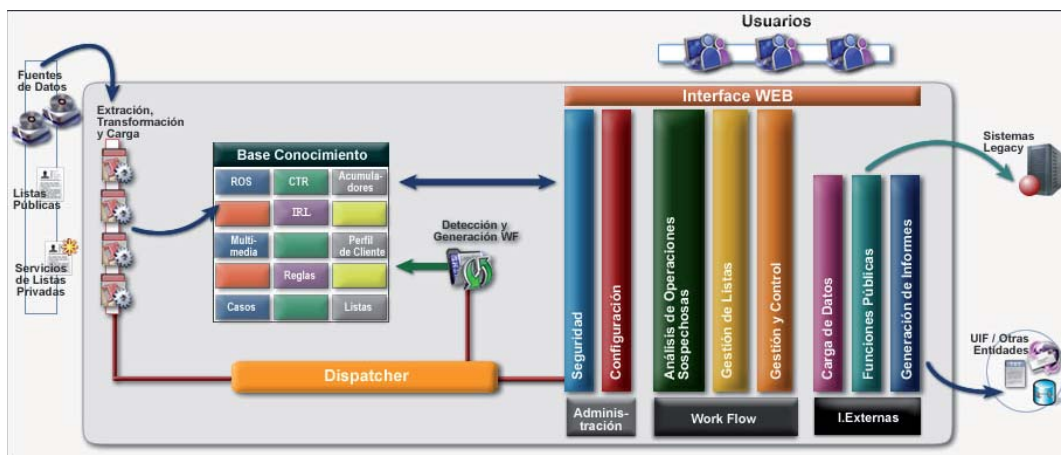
Usuarios

Fuentes de Datos

Extración, Transformación y Carga

Listas Públicas

Servicios de Listas Privadas

Base Conocimiento

| ROS | CTR | Acumuladores |
|---|---|---|
| | IRL | |
| Multimedia | | Perfil de Cliente |
| | Reglas | |
| Casos | | Listas |

Detección y Generación WF

Interface WEB

Seguridad

Configuración

Análisis de Operaciones Sospechosas

Gestión de Listas

Gestión y Control

Carga de Datos

Funciones Públicas

Generación de Informes

Sistemas Legacy

UIF / Otras Entidades

Dispatcher

Administración

Work Flow

I.Externas